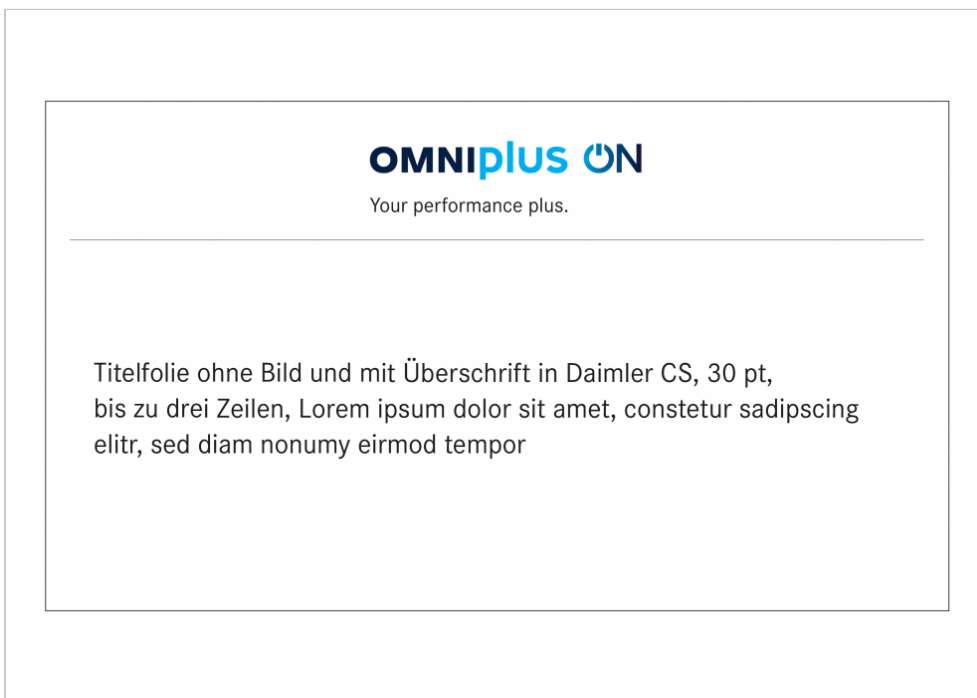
OMNIplus ON

Your performance plus.

Titelfolie ohne Bild und mit Überschrift in Daimler CS, 30 pt, bis zu drei Zeilen, Lorem ipsum dolor sit amet, constetur sadipscing elitr, sed diam nonumy eirmod tempor